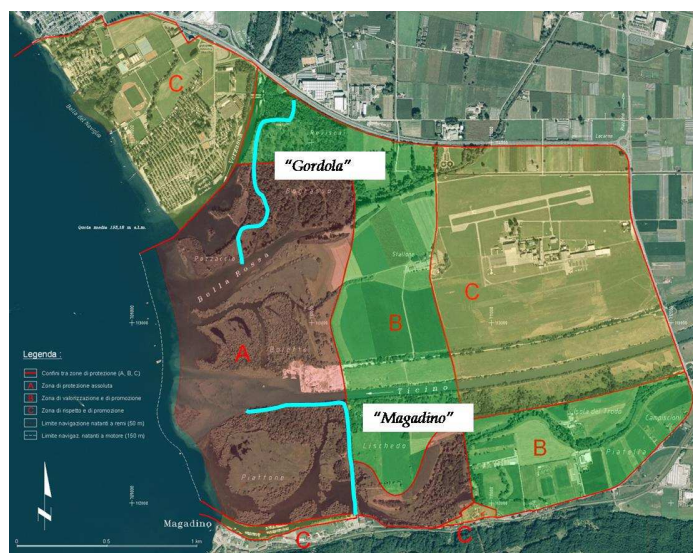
C

"Gordola"

Quota media 193,18 m s.l.m.

Bolla Rossa

A

B

C

"Magadino"

B

Legenda :
Confini tra zone di protezione (A, B, C)
A Zona di protezione assoluta
B Zona di valorizzazione e di promozione
C Zona di rispetto e di promozione
Limite navigazione natanti a remi (50 m)
Limite navigaz. natanti a motore (150 m)

Ticino

Piattone

Magadino

C

C

0 0.5 1 km